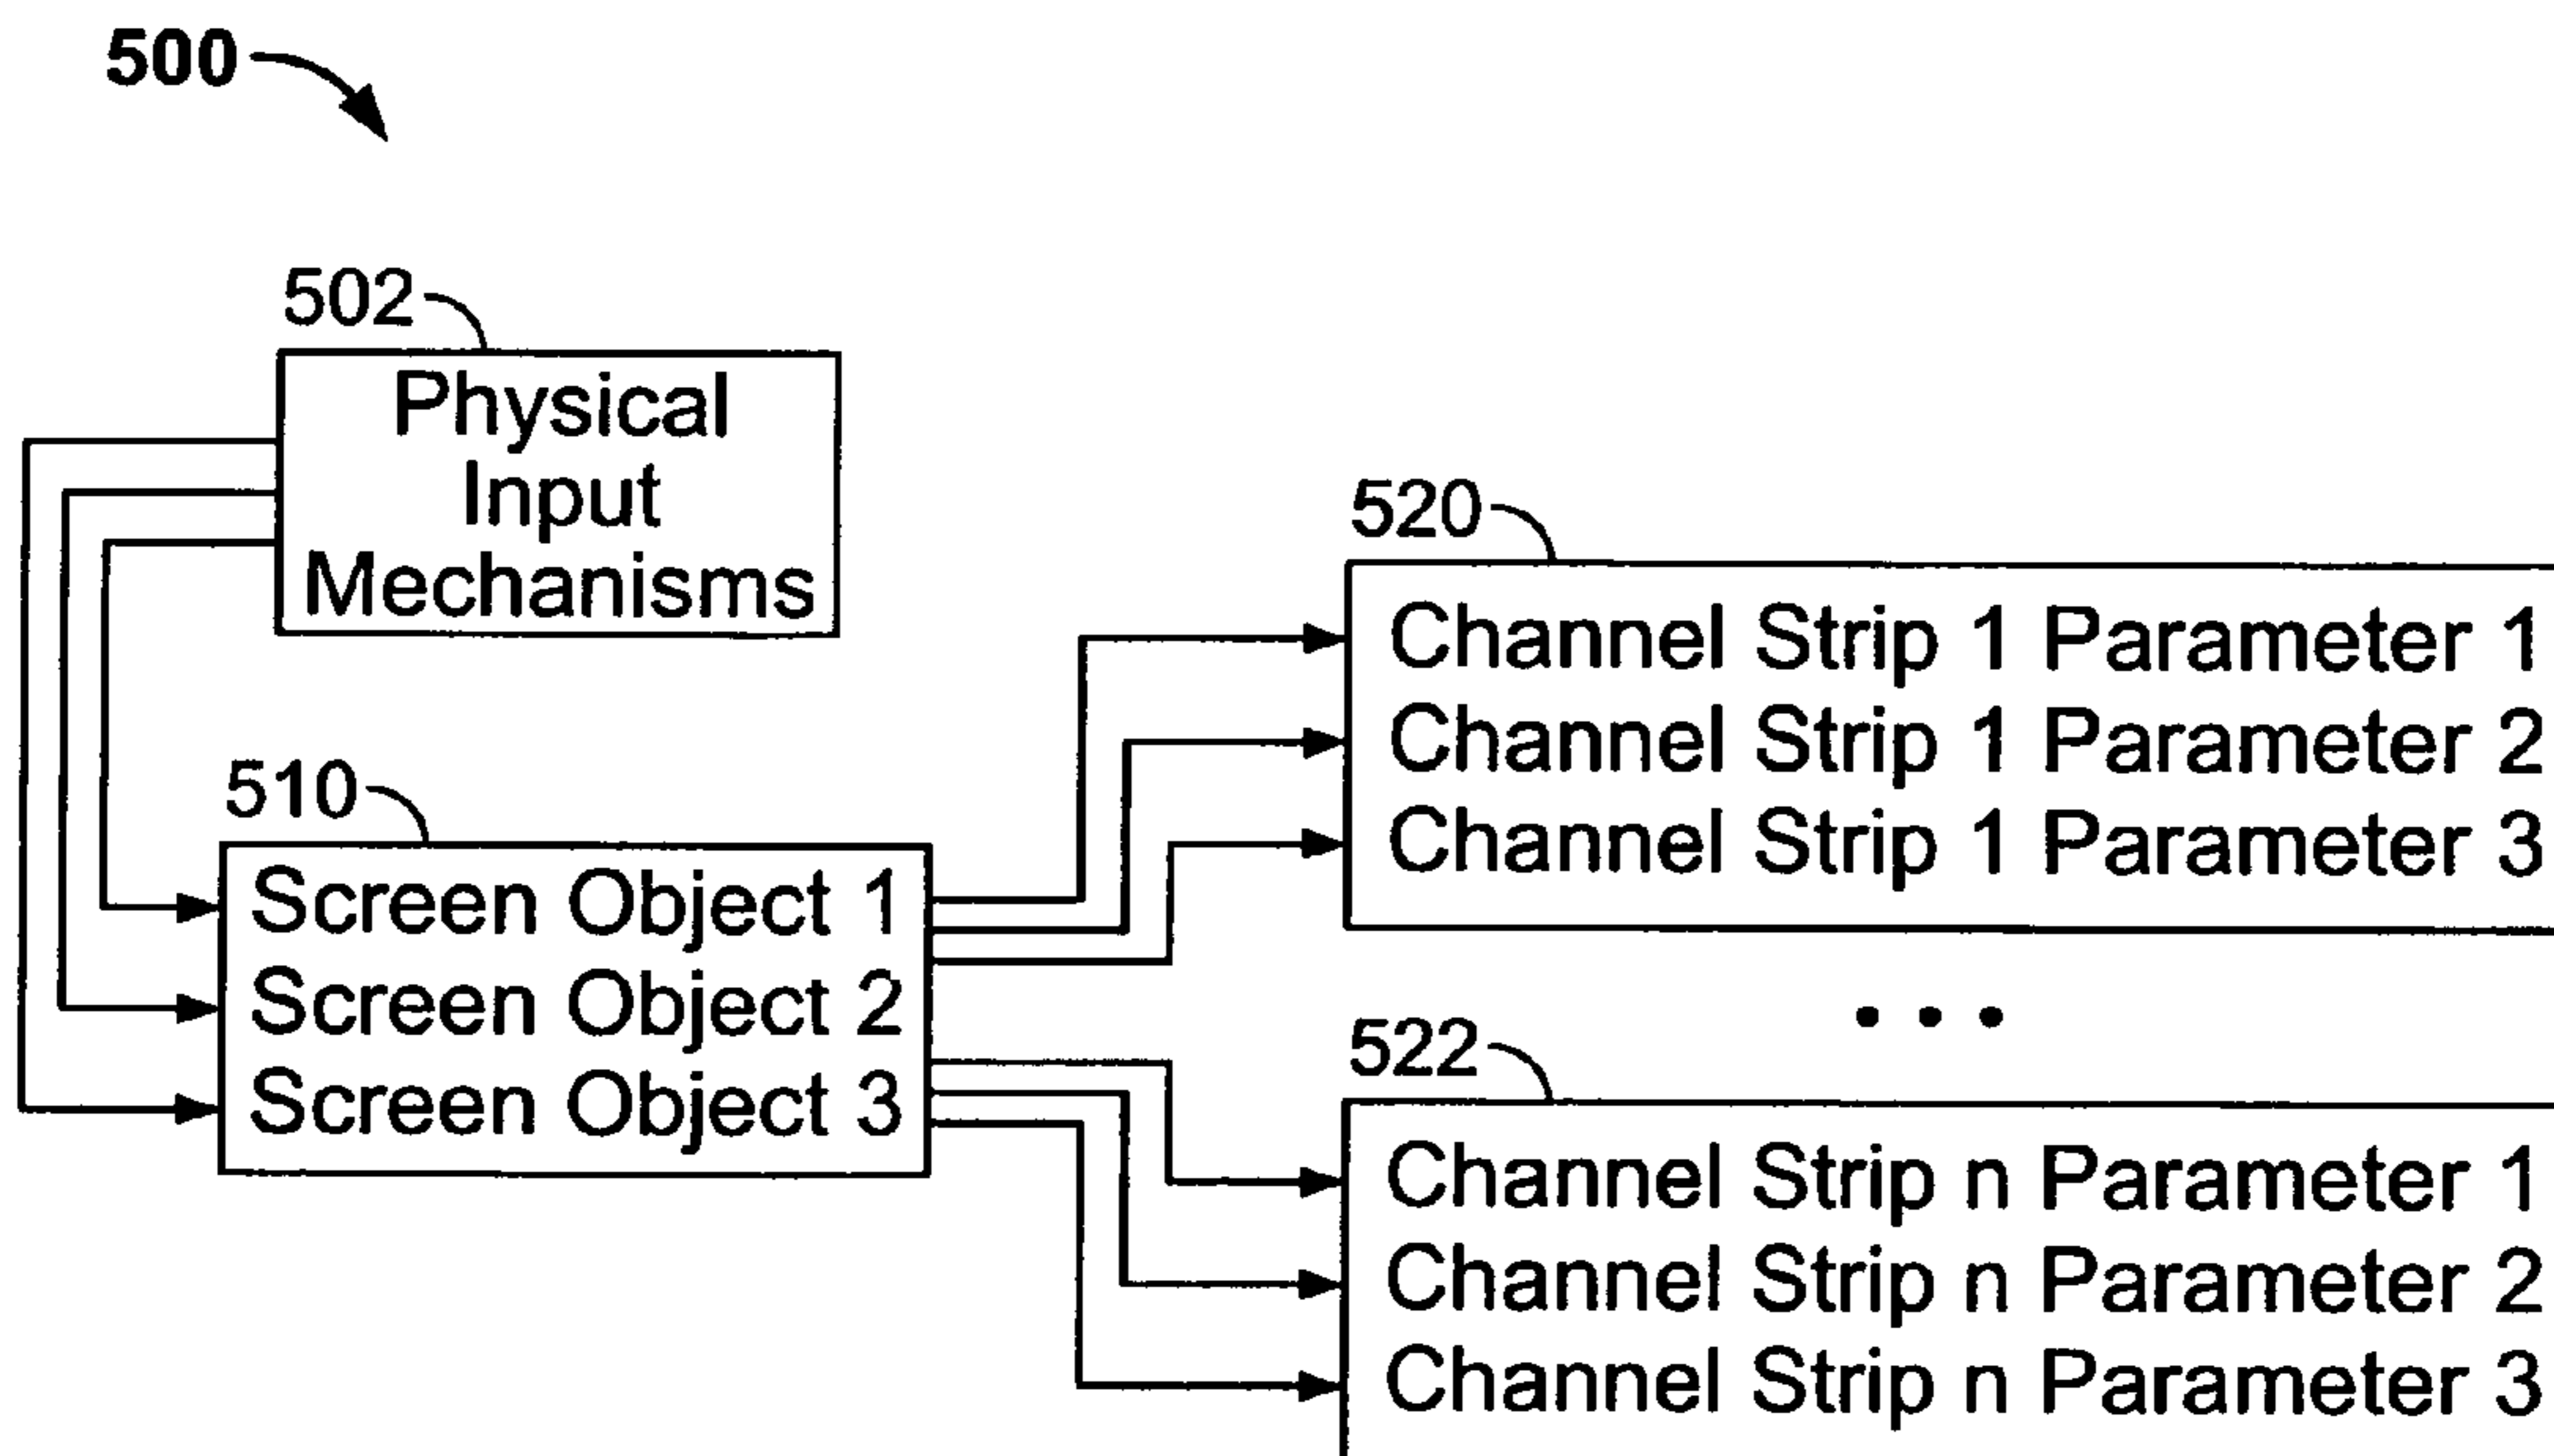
500

502

Physical Input Mechanisms

510

Screen Object 1
Screen Object 2
Screen Object 3

520

Channel Strip 1 Parameter 1
Channel Strip 1 Parameter 2
Channel Strip 1 Parameter 3

• • •

522

Channel Strip n Parameter 1
Channel Strip n Parameter 2
Channel Strip n Parameter 3